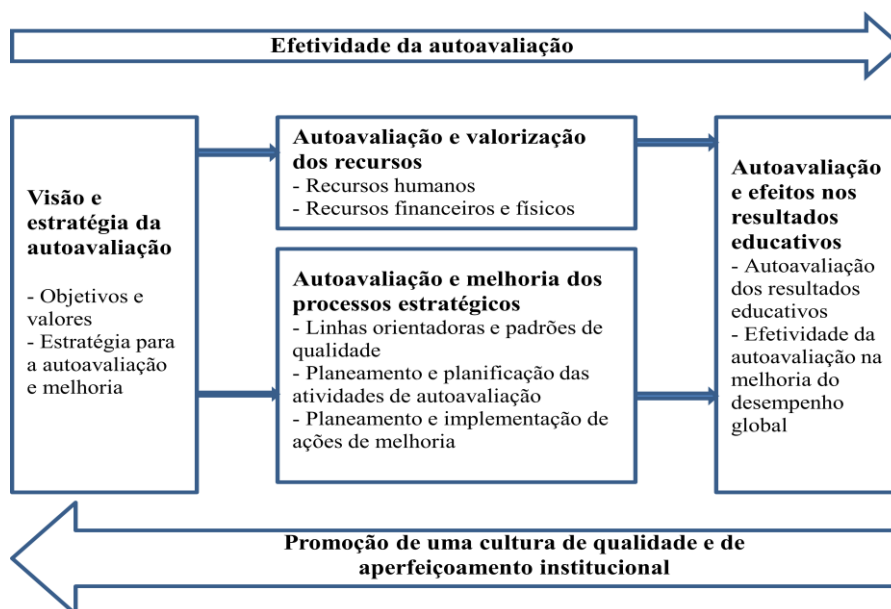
Efetividade da autoavaliação

Visão e estratégia da autoavaliação

- Objetivos e valores
- Estratégia para a autoavaliação e melhoria

Autoavaliação e valorização dos recursos
- Recursos humanos
- Recursos financeiros e físicos

Autoavaliação e melhoria dos processos estratégicos
- Linhas orientadoras e padrões de qualidade
- Planeamento e planificação das atividades de autoavaliação
- Planeamento e implementação de ações de melhoria

Autoavaliação e efeitos nos resultados educativos
- Autoavaliação dos resultados educativos
- Efetividade da autoavaliação na melhoria do desempenho global

Promoção de uma cultura de qualidade e de aperfeiçoamento institucional